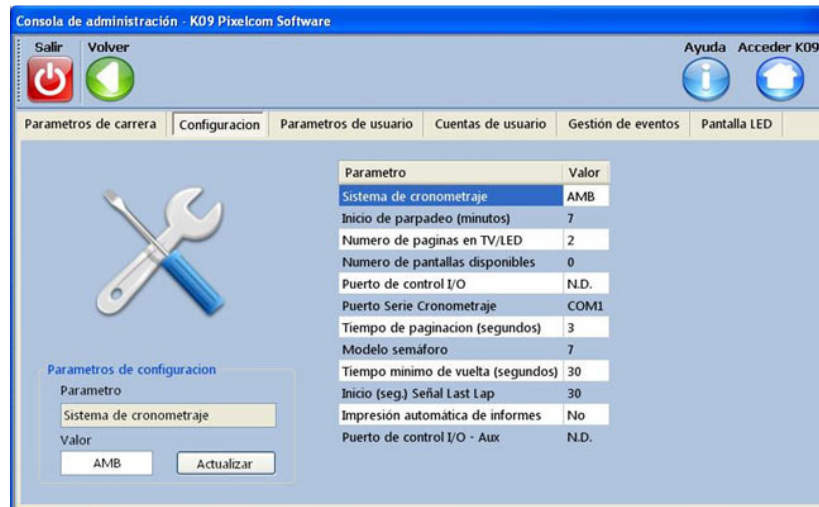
Consola de administración - K09 Pixelcom Software

Salir
Volver
Ayuda
Acceder K09

Parametros de carrera
Configuracion
Parametros de usuario
Cuentas de usuario
Gestión de eventos
Pantalla LED

| Parametro | Valor |
|---|---|
| Sistema de cronometraje | AMB |
| Inicio de parpadeo (minutos) | 7 |
| Numero de paginas en TV/LED | 2 |
| Numero de pantallas disponibles | 0 |
| Puerto de control I/O | N.D. |
| Puerto Serie Cronometraje | COM1 |
| Tiempo de paginacion (segundos) | 3 |
| Modelo semáforo | 7 |
| Tiempo minimo de vuelta (segundos) | 30 |
| Inicio (seg.) Señal Last Lap | 30 |
| Impresión automática de informes | No |
| Puerto de control I/O - Aux | N.D. |

Parametros de configuracion
Parametro
Sistema de cronometraje
Valor
AMB
Actualizar